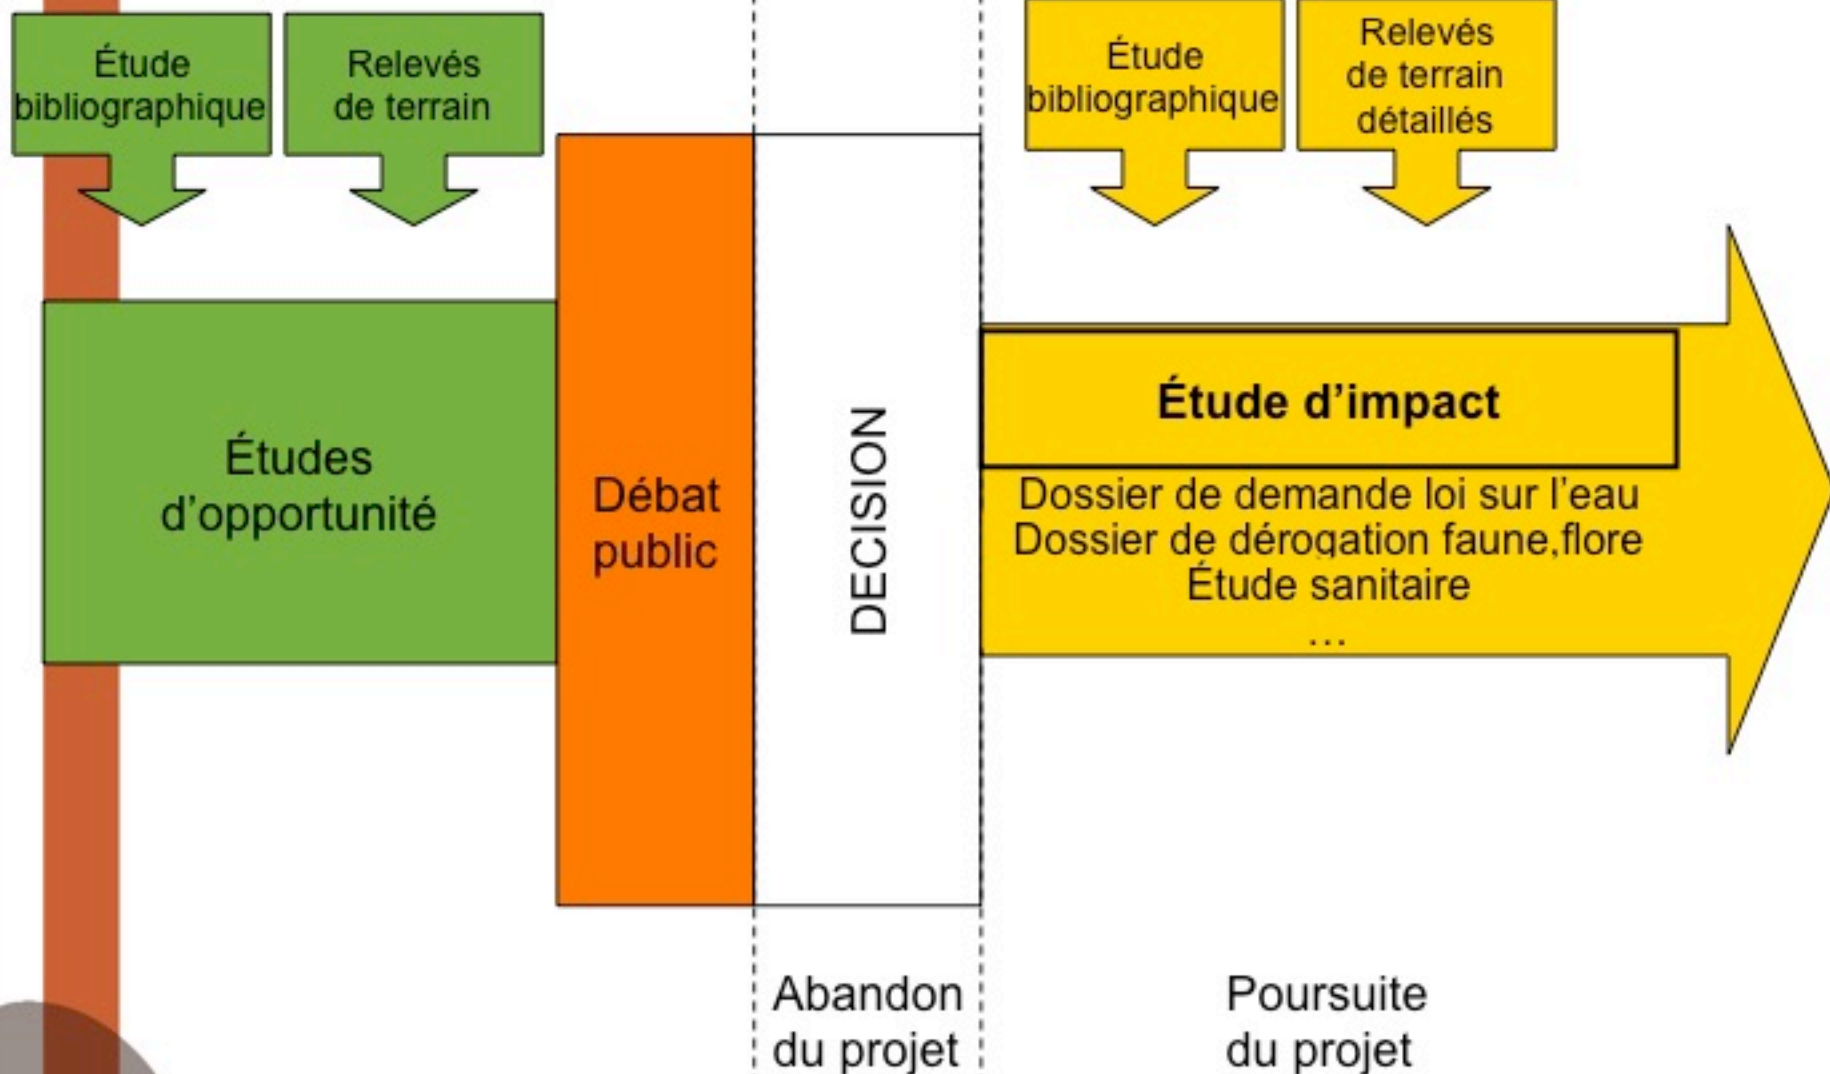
Étude bibliographique

Relevés de terrain

Étude bibliographique

Relevés de terrain détaillés

Études d'opportunité

Débat public

DECISION

Étude d'impact

Dossier de demande loi sur l'eau
Dossier de dérogation faune,flore
Étude sanitaire
...

Abandon du projet

Poursuite du projet